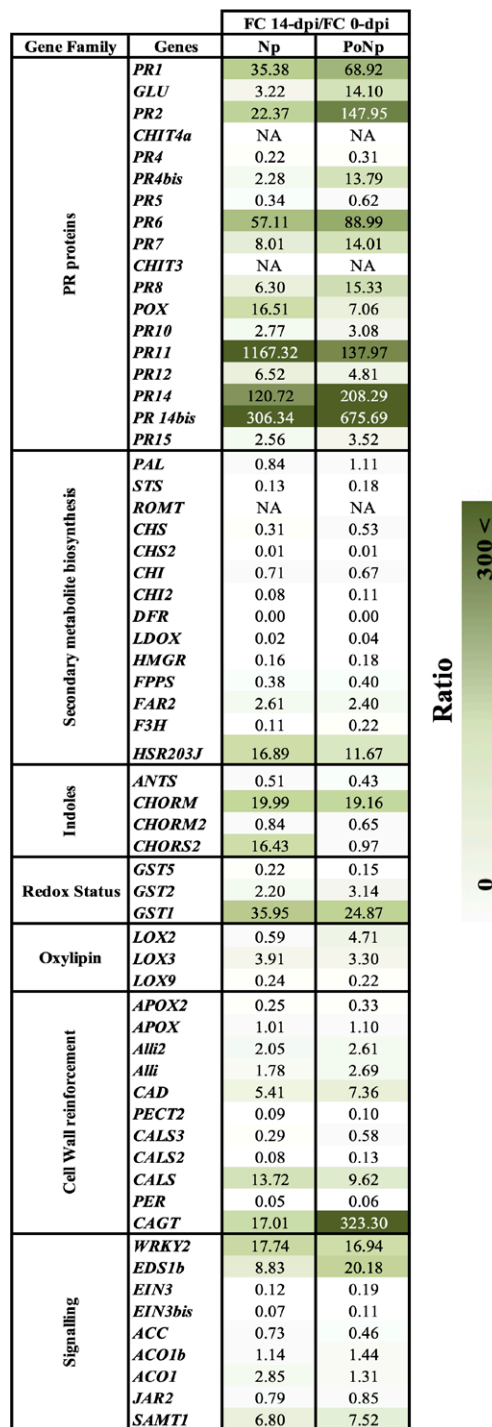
| Gene Family | Genes | FC 14-dpi/FC 0-dpi Np | FC 14-dpi/FC 0-dpi PoNp |
|---|---|---|---|
| PR proteins | PR1 | 35.38 | 68.92 |
| | GLU | 3.22 | 14.10 |
| | PR2 | 22.37 | 147.95 |
| | CHIT4a | NA | NA |
| | PR4 | 0.22 | 0.31 |
| | PR4bis | 2.28 | 13.79 |
| | PR5 | 0.34 | 0.62 |
| | PR6 | 57.11 | 88.99 |
| | PR7 | 8.01 | 14.01 |
| | CHIT3 | NA | NA |
| | PR8 | 6.30 | 15.33 |
| | POX | 16.51 | 7.06 |
| | PR10 | 2.77 | 3.08 |
| | PR11 | 1167.32 | 137.97 |
| | PR12 | 6.52 | 4.81 |
| | PR14 | 120.72 | 208.29 |
| | PR 14bis | 306.34 | 675.69 |
| | PR15 | 2.56 | 3.52 |
| Secondary metabolite biosynthesis | PAL | 0.84 | 1.11 |
| | STS | 0.13 | 0.18 |
| | ROMT | NA | NA |
| | CHS | 0.31 | 0.53 |
| | CHS2 | 0.01 | 0.01 |
| | CHI | 0.71 | 0.67 |
| | CHI2 | 0.08 | 0.11 |
| | DFR | 0.00 | 0.00 |
| | LDOX | 0.02 | 0.04 |
| | HMGR | 0.16 | 0.18 |
| | FPPS | 0.38 | 0.40 |
| | FAR2 | 2.61 | 2.40 |
| | F3H | 0.11 | 0.22 |
| | HSR203J | 16.89 | 11.67 |
| Indoles | ANTS | 0.51 | 0.43 |
| | CHORM | 19.99 | 19.16 |
| | CHORM2 | 0.84 | 0.65 |
| | CHORS2 | 16.43 | 0.97 |
| Redox Status | GST5 | 0.22 | 0.15 |
| | GST2 | 2.20 | 3.14 |
| | GST1 | 35.95 | 24.87 |
| Oxylipin | LOX2 | 0.59 | 4.71 |
| | LOX3 | 3.91 | 3.30 |
| | LOX9 | 0.24 | 0.22 |
| Cell Wall reinforcement | APOX2 | 0.25 | 0.33 |
| | APOX | 1.01 | 1.10 |
| | Alli2 | 2.05 | 2.61 |
| | Alli | 1.78 | 2.69 |
| | CAD | 5.41 | 7.36 |
| | PECT2 | 0.09 | 0.10 |
| | CALS3 | 0.29 | 0.58 |
| | CALS2 | 0.08 | 0.13 |
| | CALS | 13.72 | 9.62 |
| | PER | 0.05 | 0.06 |
| | CAGT | 17.01 | 323.30 |
| Signalling | WRKY2 | 17.74 | 16.94 |
| | EDS1b | 8.83 | 20.18 |
| | EIN3 | 0.12 | 0.19 |
| | EIN3bis | 0.07 | 0.11 |
| | ACC | 0.73 | 0.46 |
| | ACO1b | 1.14 | 1.44 |
| | ACO1 | 2.85 | 1.31 |
| | JAR2 | 0.79 | 0.85 |
| | SAMT1 | 6.80 | 7.52 |

Ratio

0

300 <